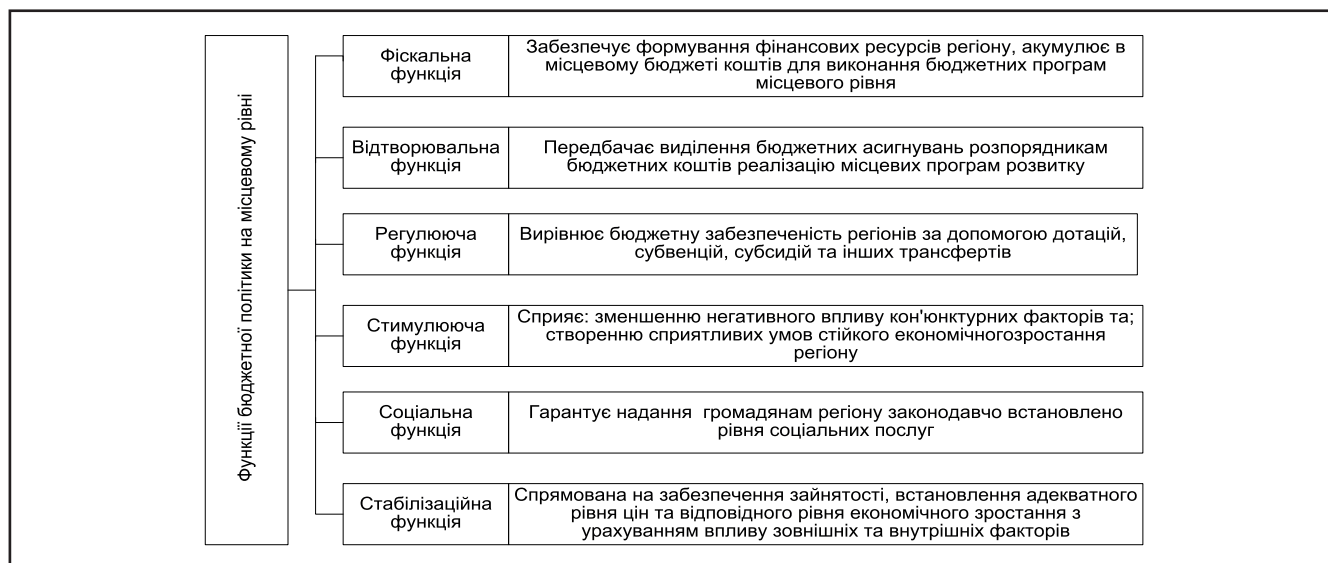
Функції бюджетної політики на місцевому рівні

| | |
|---|---|
| Фіскальна функція | Забезпечує формування фінансових ресурсів регіону, акумулює в місцевому бюджеті коштів для виконання бюджетних програм місцевого рівня |
| Відтворювальна функція | Передбачає виділення бюджетних асигнувань розпорядникам бюджетних коштів реалізацію місцевих програм розвитку |
| Регулююча функція | Вирівнює бюджетну забезпеченість регіонів за допомогою дотацій, субвенцій, субсидій та інших трансфертів |
| Стимулююча функція | Сприяє: зменшенню негативного впливу кон'юнктурних факторів та; створенню сприятливих умов стійкого економічногозростання регіону |
| Соціальна функція | Гарантує надання громадянам регіону законодавчо встановлено рівня соціальних послуг |
| Стабілізаційна функція | Спрямована на забезпечення зайнятості, встановлення адекватного рівня цін та відповідного рівня економічного зростання з урахуванням впливу зовнішніх та внутрішніх факторів |